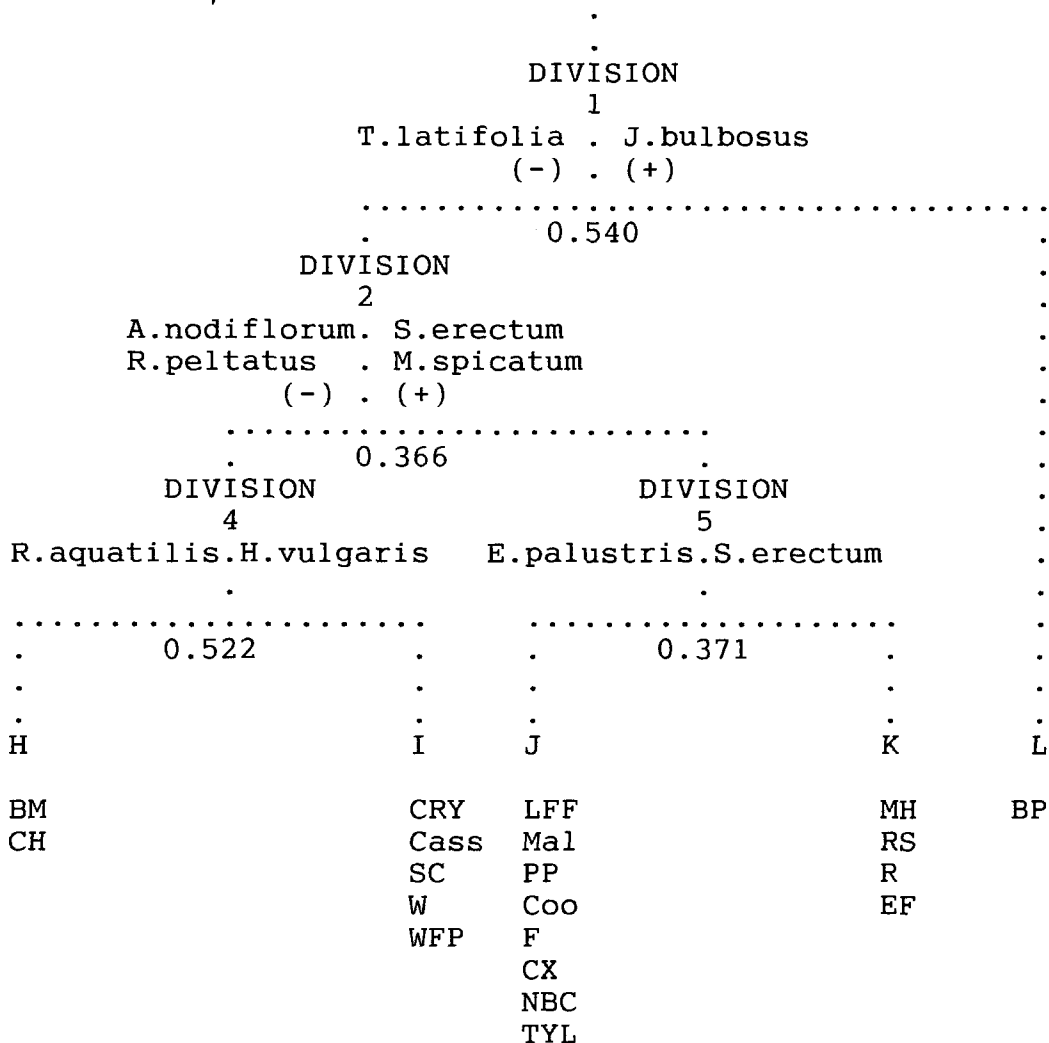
DIVISION
1
T.latifolia . J.bulbosus
(-) . (+)

0.540

DIVISION
2
A.nodiflorum. S.erectum
R.peltatus . M.spicatum
(-) . (+)

0.366

DIVISION
4
R.aquatilis.H.vulgaris

DIVISION
5
E.palustris.S.erectum

0.522

0.371

H

BM
CH

I

CRY
Cass
SC
W
WFP

J

LFF
Mal
PP
Coo
F
CX
NBC
TYL

K

MH
RS
R
EF

L

BP